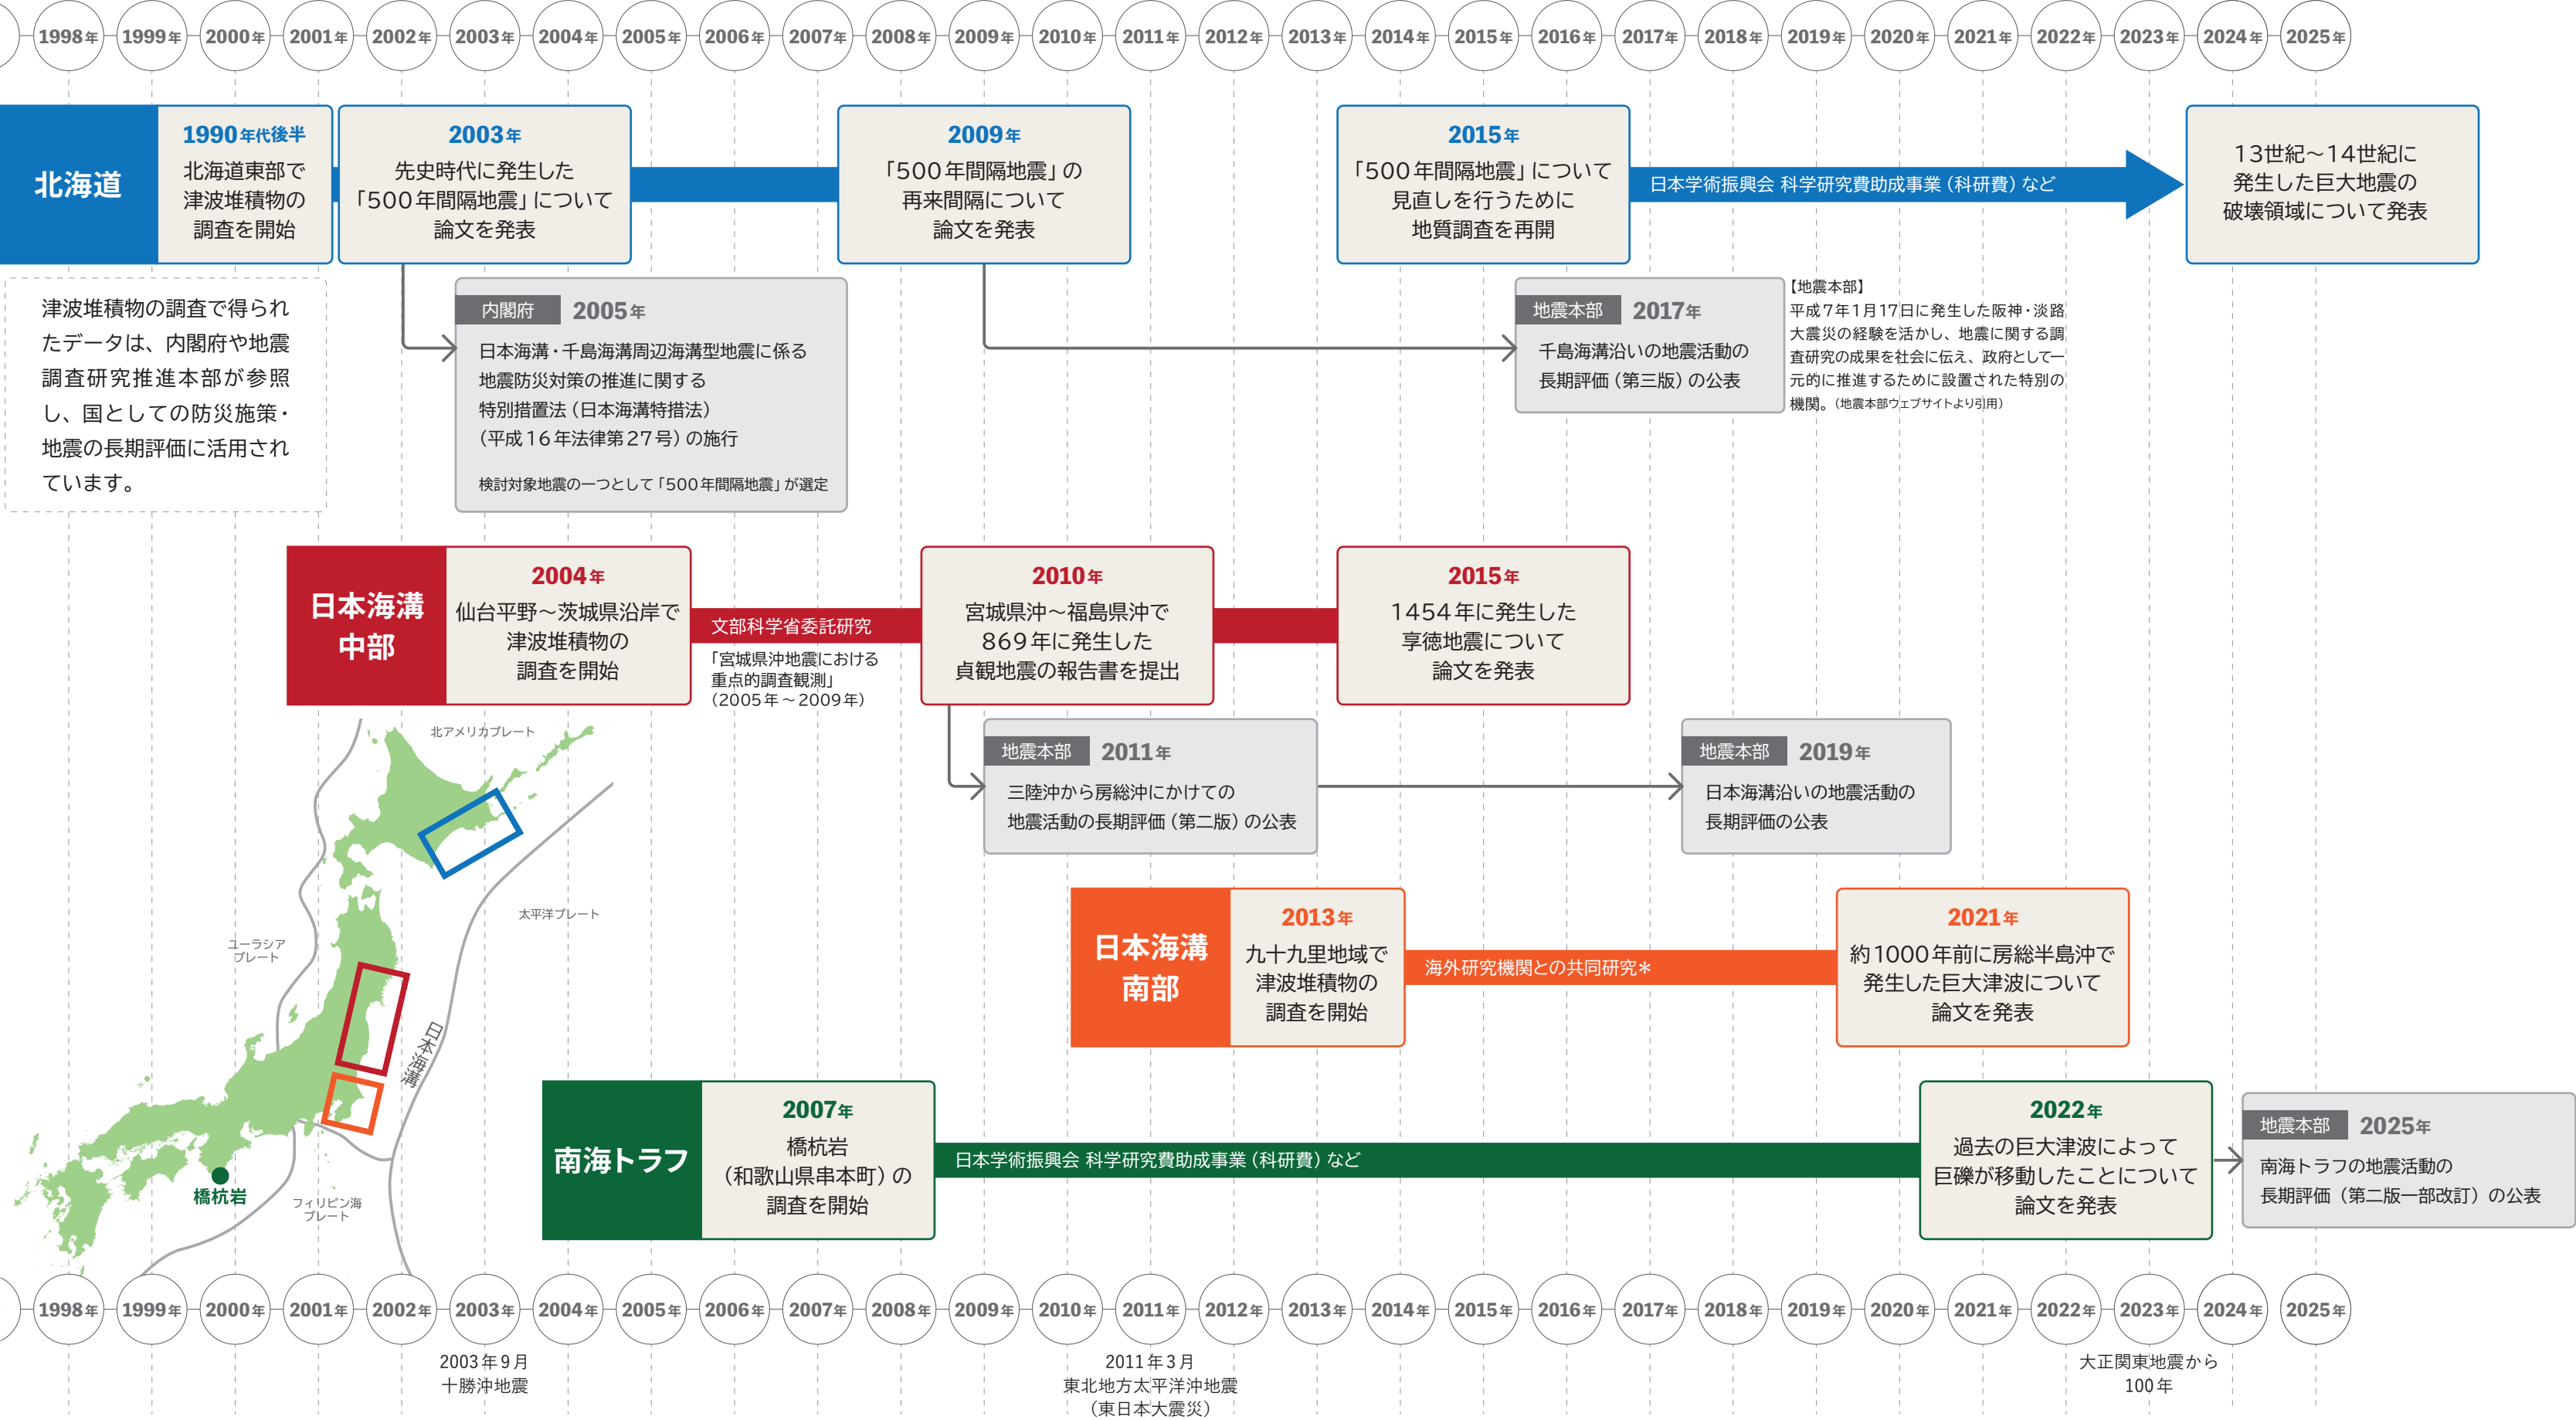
1998年 1999年 2000年 2001年 2002年 2003年 2004年 2005年 2006年 2007年 2008年 2009年 2010年 2011年 2012年 2013年 2014年 2015年 2016年 2017年 2018年 2019年 2020年 2021年 2022年 2023年 2024年 2025年

北海道

1990年代後半
北海道東部で津波堆積物の調査を開始

2003年
先史時代に発生した「500年間隔地震」について論文を発表

2009年
「500年間隔地震」の再来間隔について論文を発表

2015年
「500年間隔地震」について見直しを行うために地質調査を再開

日本学術振興会 科学研究費助成事業（科研費）など

13世紀～14世紀に発生した巨大地震の破壊領域について発表

津波堆積物の調査で得られたデータは、内閣府や地震調査研究推進本部が参照し、国としての防災施策・地震の長期評価に活用されています。

内閣府 2005年
日本海溝・千島海溝周辺海溝型地震に係る地震防災対策の推進に関する特別措置法（日本海溝特措法）（平成16年法律第27号）の施行
検討対象地震の一つとして「500年間隔地震」が選定

地震本部 2017年
千島海溝沿いの地震活動の長期評価（第三版）の公表

【地震本部】
平成7年1月17日に発生した阪神・淡路大震災の経験を活かし、地震に関する調査研究の成果を社会に伝え、政府として一元的に推進するために設置された特別の機関。（地震本部ウェブサイトより引用）

日本海溝中部

2004年
仙台平野～茨城県沿岸で津波堆積物の調査を開始

文部科学省委託研究
「宮城県沖地震における重点的調査観測」（2005年～2009年）

2010年
宮城県沖～福島県沖で869年に発生した貞観地震の報告書を提出

2015年
1454年に発生した享徳地震について論文を発表

地震本部 2011年
三陸沖から房総沖にかけての地震活動の長期評価（第二版）の公表

地震本部 2019年
日本海溝沿いの地震活動の長期評価の公表

北アメリカプレート
太平洋プレート
ユーラシアプレート
日本海溝
橋杭岩
フィリピン海プレート

日本海溝南部

2013年
九十九里地域で津波堆積物の調査を開始

海外研究機関との共同研究＊

2021年
約1000年前に房総半島沖で発生した巨大津波について論文を発表

南海トラフ

2007年
橋杭岩（和歌山県串本町）の調査を開始

日本学術振興会 科学研究費助成事業（科研費）など

2022年
過去の巨大津波によって巨礫が移動したことについて論文を発表

地震本部 2025年
南海トラフの地震活動の長期評価（第二版一部改訂）の公表

1998年 1999年 2000年 2001年 2002年 2003年 2004年 2005年 2006年 2007年 2008年 2009年 2010年 2011年 2012年 2013年 2014年 2015年 2016年 2017年 2018年 2019年 2020年 2021年 2022年 2023年 2024年 2025年

2003年9月
十勝沖地震

2011年3月
東北地方太平洋沖地震
（東日本大震災）

大正関東地震から
100年